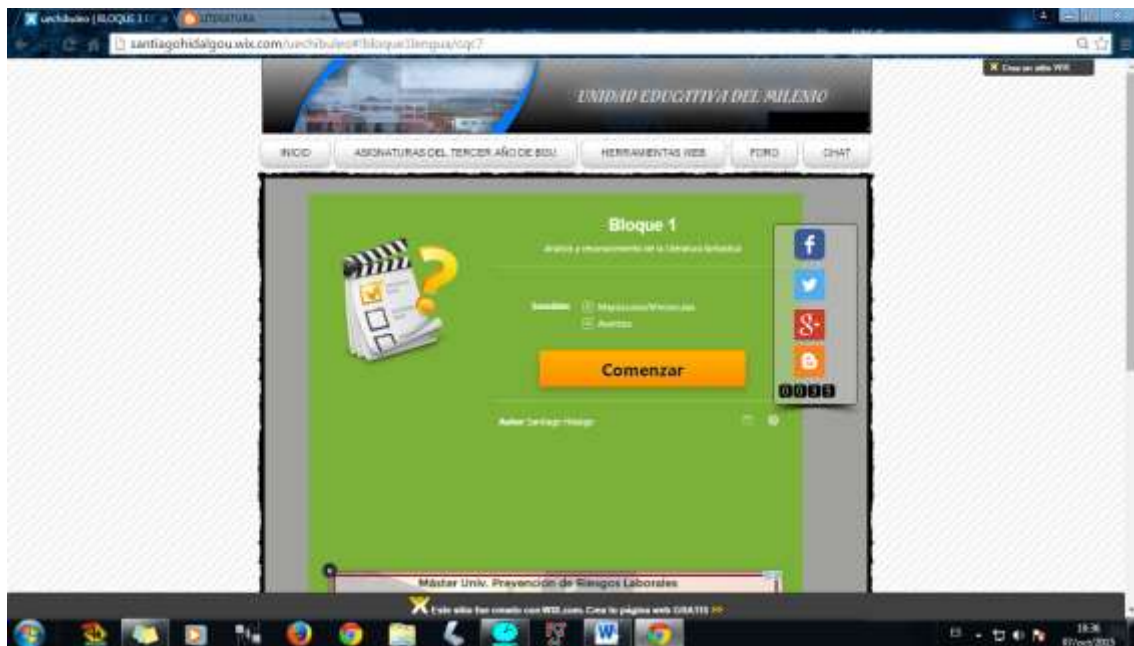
uechibuleo | BLOQUE 1 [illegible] LITERATURA

santiagohidalgou.wix.com/uechibuleo#!bloque1lengua/cqc7

Crea un sitio WIX

UNIDAD EDUCATIVA DEL MILENIO

INICIO ASIGNATURAS DEL TERCER AÑO DE BGU HERRAMIENTAS WEB FORO CHAT

Bloque 1

Análisis y reconocimiento de la Literatura fantástica

Incluido: Mayúsculas/Minúsculas
Acentos

Comenzar

0033

Autor: Santiago Hidalgo

Máster Univ. Prevención de Riesgos Laborales

Este sitio fue creado con WIX.com. Crea tu página web GRATIS >>

18:36
07/oct/2015